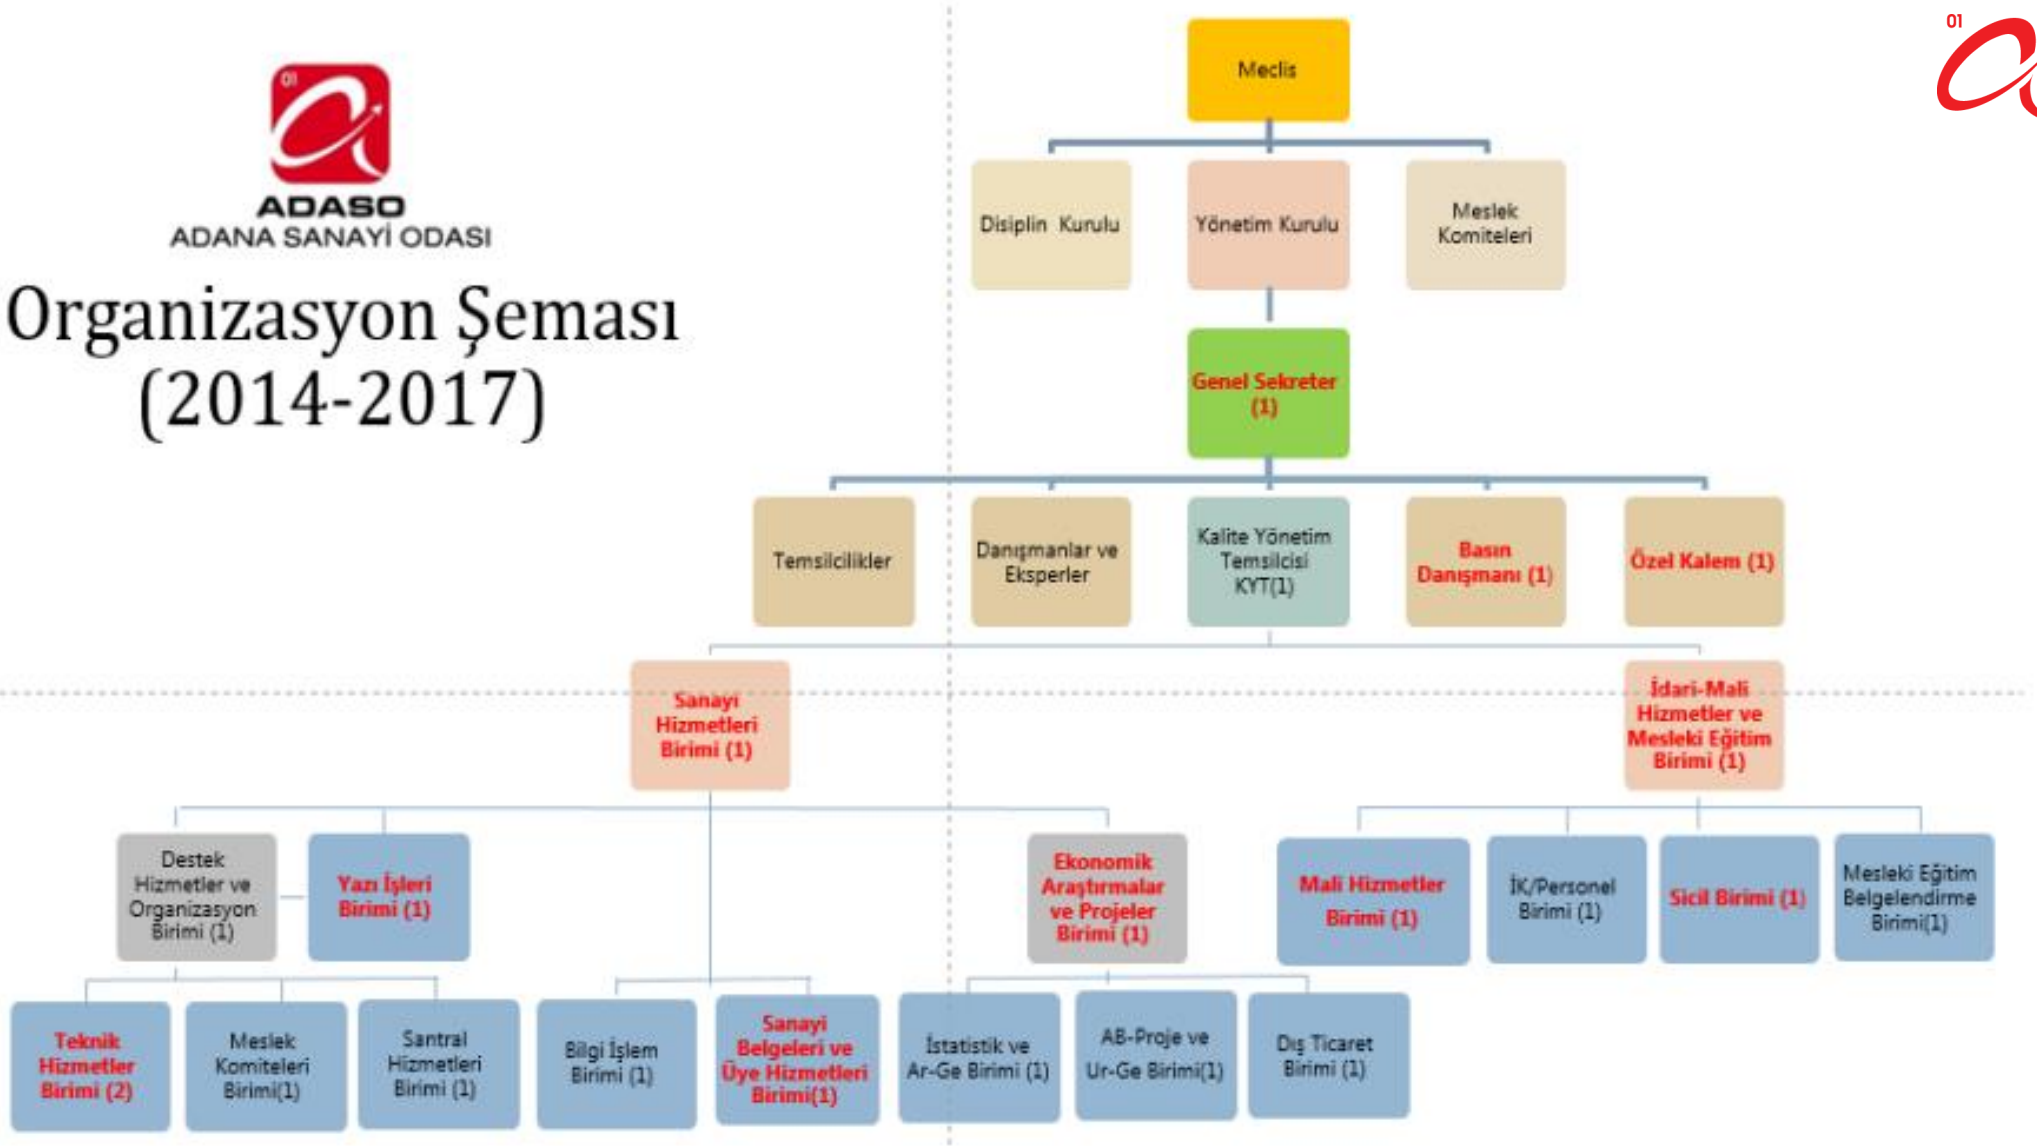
01

ADASO
ADANA SANAYİ ODASI

Organizasyon Şeması (2014-2017)

Meclis

Disiplin Kurulu

Yönetim Kurulu

Meslek Komiteleri

Genel Sekreter (1)

Temsilcilikler

Danışmanlar ve Eksperler

Kalite Yönetim Temsilcisi KYT(1)

Basın Danışmanı (1)

Özel Kalem (1)

Sanayi Hizmetleri Birimi (1)

İdari-Mali Hizmetler ve Mesleki Eğitim Birimi (1)

Destek Hizmetler ve Organizasyon Birimi (1)

Yazı İşleri Birimi (1)

Ekonomik Araştırmalar ve Projeler Birimi (1)

Mali Hizmetler Birimi (1)

İK/Personel Birimi (1)

Sicil Birimi (1)

Mesleki Eğitim Belgelendirme Birimi(1)

Teknik Hizmetler Birimi (2)

Meslek Komiteleri Birimi(1)

Santral Hizmetleri Birimi (1)

Bilgi İşlem Birimi (1)

Sanayi Belgeleri ve Üye Hizmetleri Birimi(1)

İstatistik ve Ar-Ge Birimi (1)

AB-Proje ve Ur-Ge Birimi(1)

Dış Ticaret Birimi (1)

01